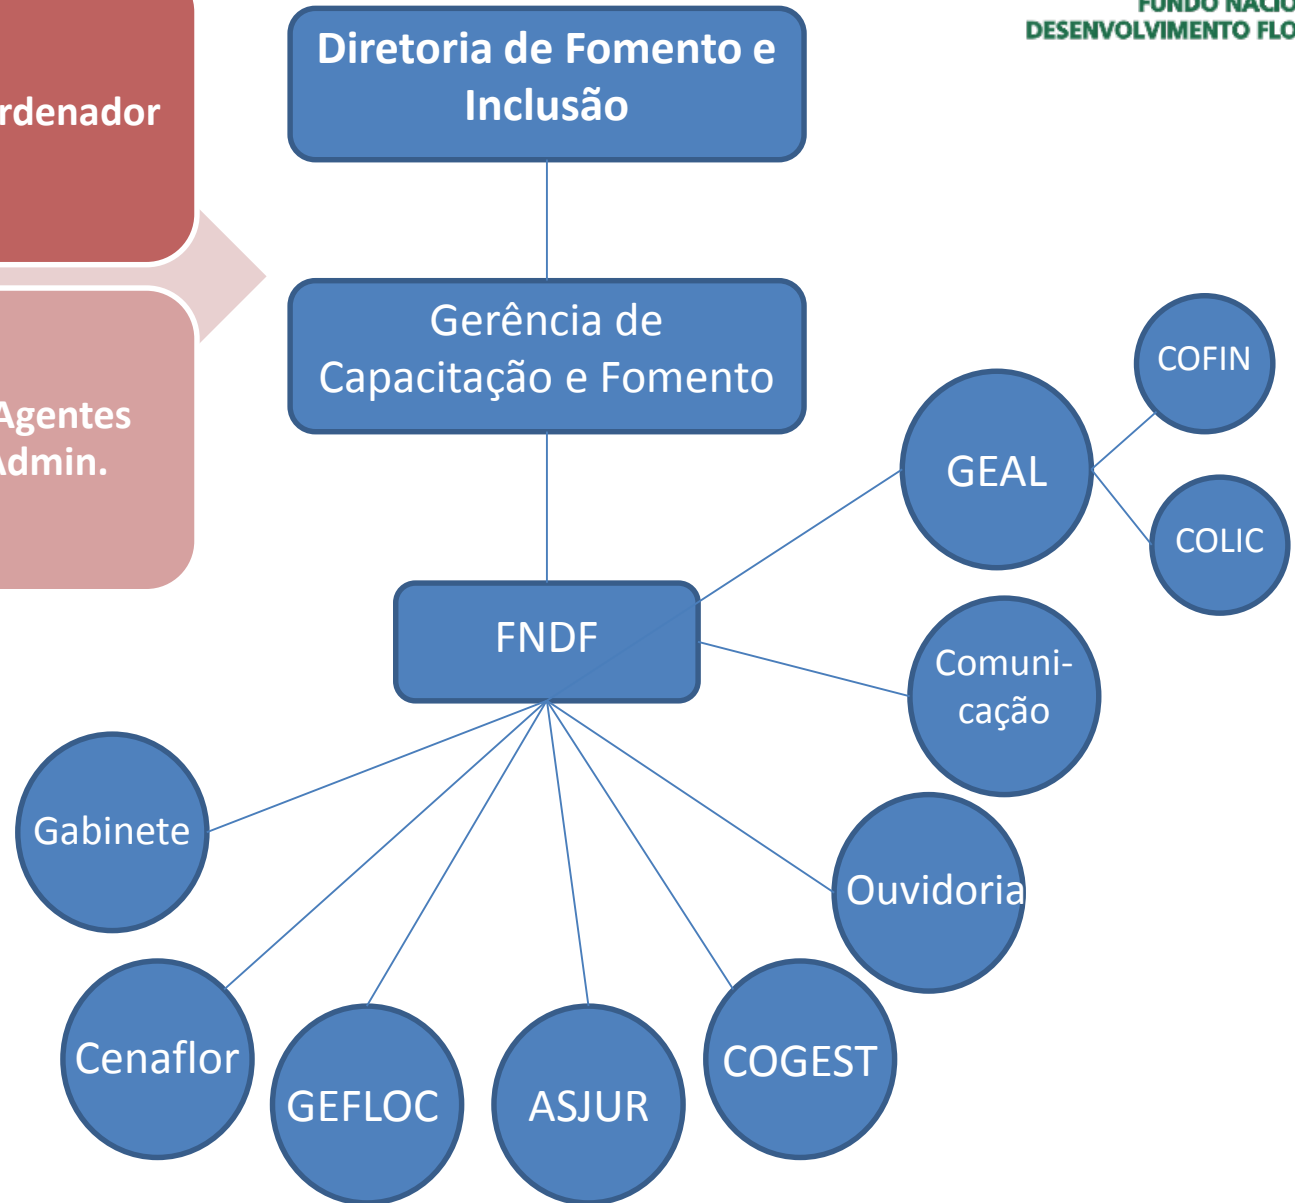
FUNDO NACIO
DESENVOLVIMENTO FLO

rdenador

Agentes
dmin.

Diretoria de Fomento e Inclusão

Gerência de Capacitação e Fomento

FNDF

GEAL

COFIN

COLIC

Comunicação

Ouvidoria

COGEST

ASJUR

GEFLOC

Cenaflor

Gabinete